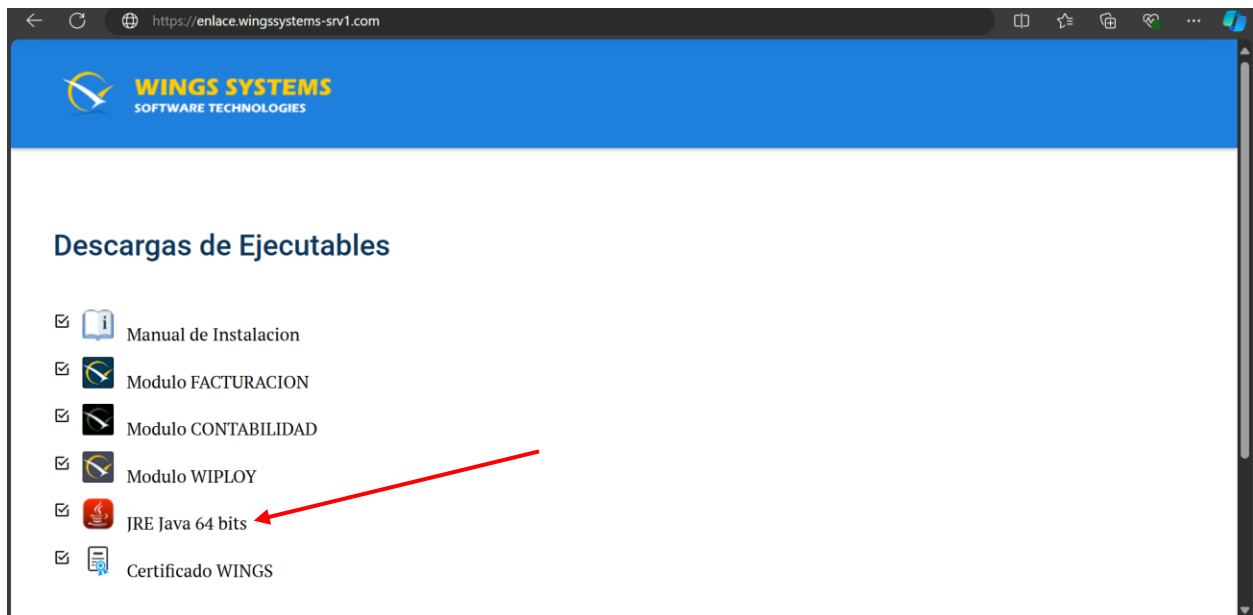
https://enlace.wingssystems-srv1.com

WINGS SYSTEMS
SOFTWARE TECHNOLOGIES

Descargas de Ejecutables

Manual de Instalacion

Modulo FACTURACION

Modulo CONTABILIDAD

Modulo WIPLOY

JRE Java 64 bits

Certificado WINGS